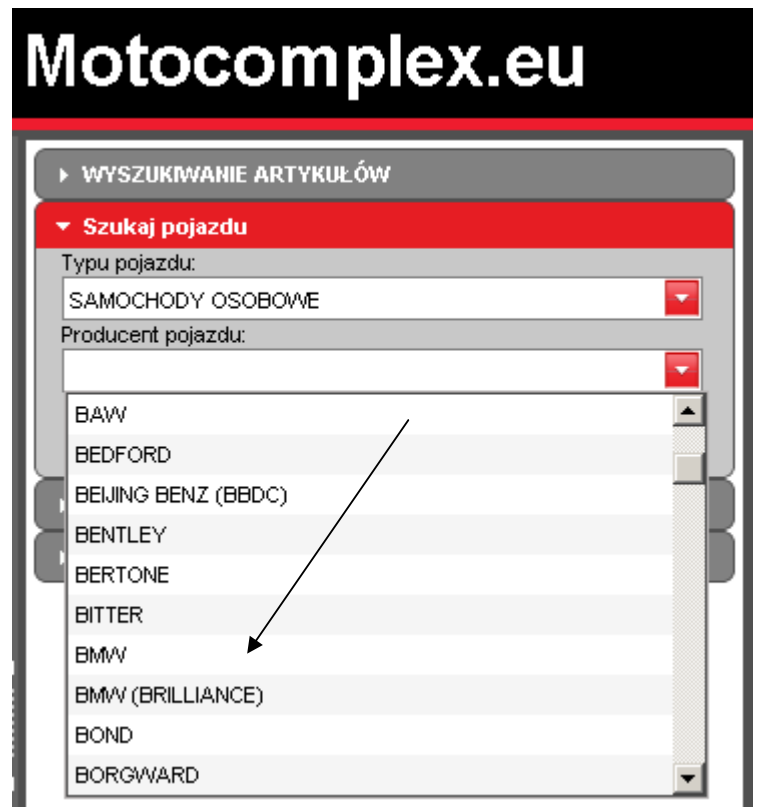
Motocomplex.eu

▸ WYSZUKIWANIE ARTYKUŁÓW

▾ Szukaj pojazdu

Typu pojazdu:

SAMOCHODY OSOBOWE

Producent pojazdu:

BAW
BEDFORD
BEIJING BENZ (BBDC)
BENTLEY
BERTONE
BITTER
BMW
BMW (BRILLIANCE)
BOND
BORGWARD